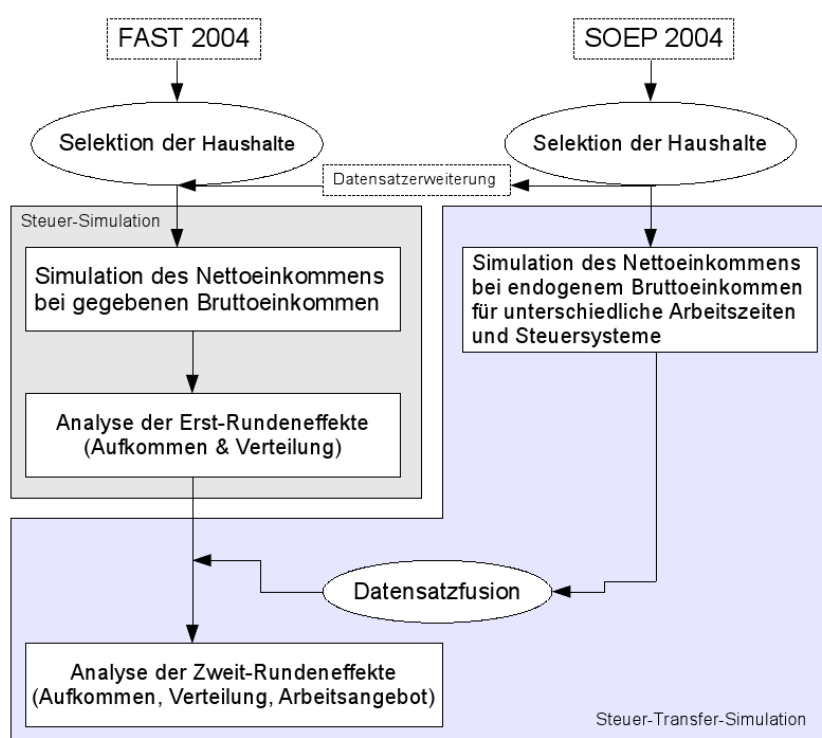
FAST 2004

SOEP 2004

Selektion der Haushalte

Selektion der Haushalte

Datensatzerweiterung

Steuer-Simulation

Simulation des Nettoeinkommens bei gegebenen Bruttoeinkommen

Simulation des Nettoeinkommens bei endogenem Bruttoeinkommen für unterschiedliche Arbeitszeiten und Steuersysteme

Analyse der Erst-Rundeneffekte (Aufkommen & Verteilung)

Datensatzfusion

Analyse der Zweit-Rundeneffekte (Aufkommen, Verteilung, Arbeitsangebot)

Steuer-Transfer-Simulation